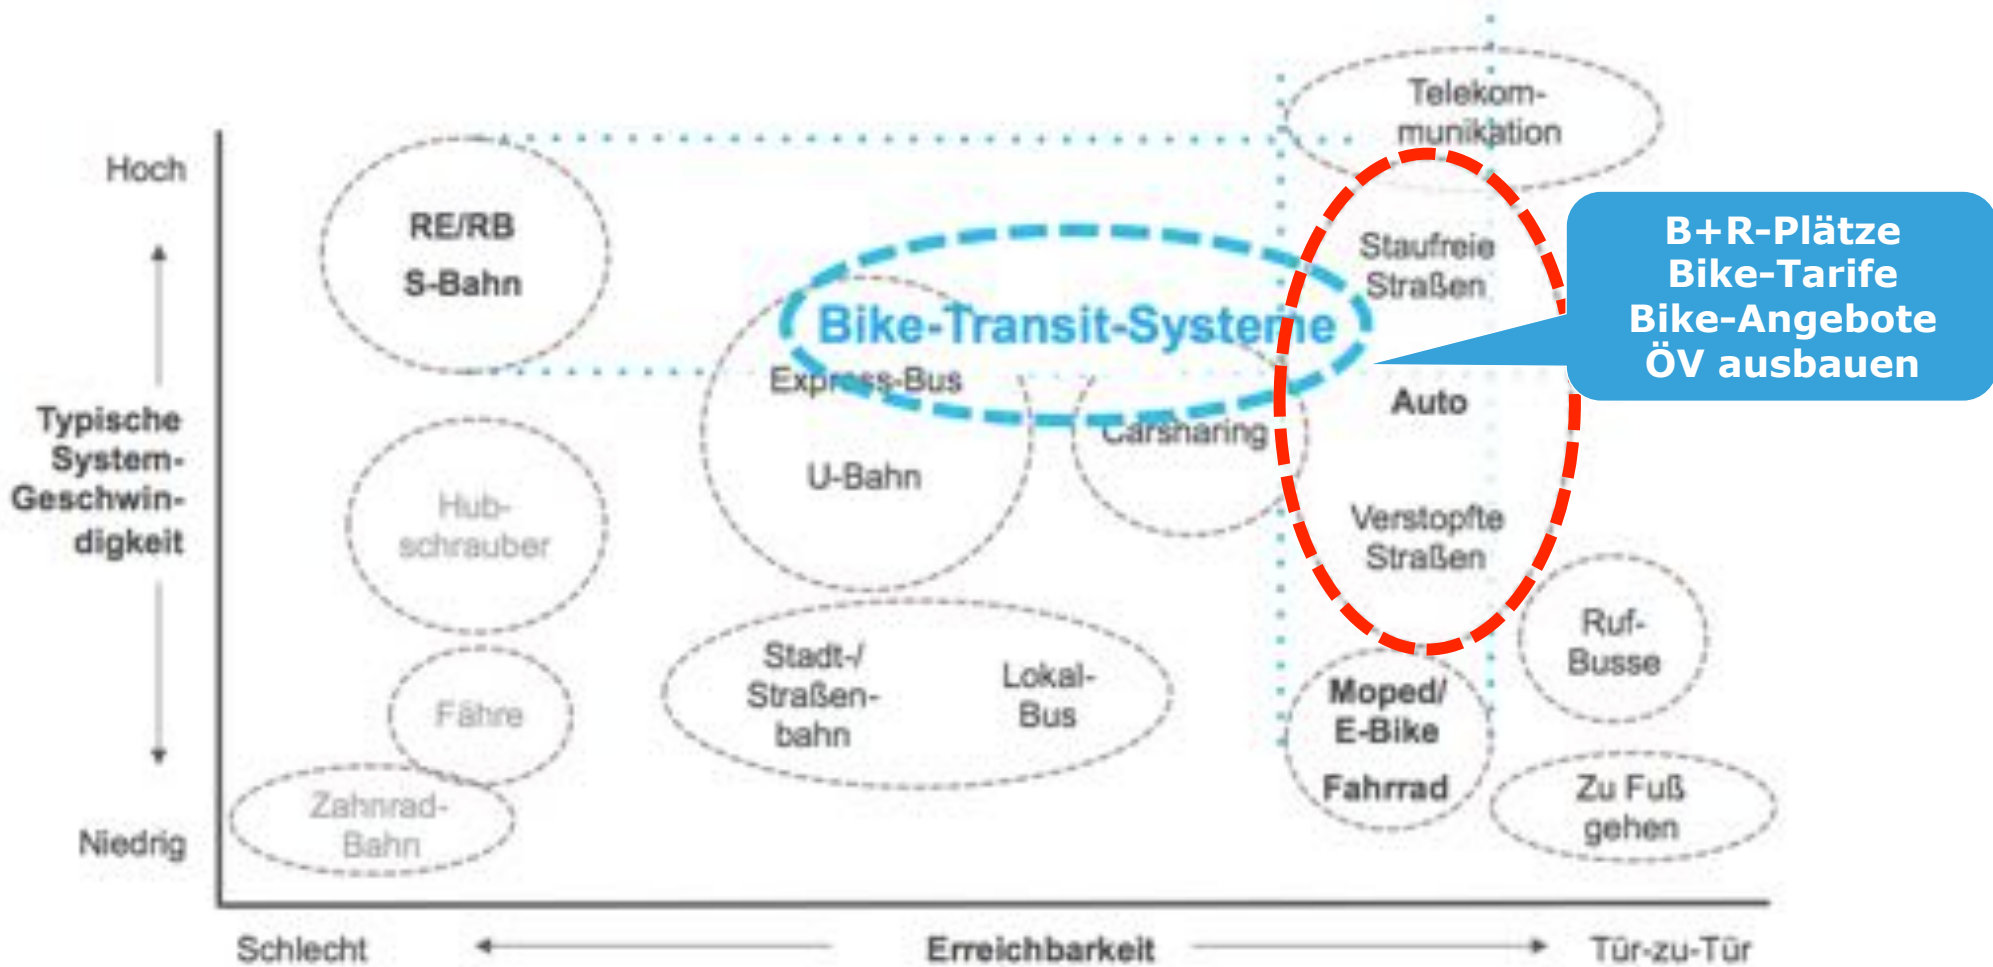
Hoch

Typische System-Geschwindigkeit

Niedrig

RE/RB
S-Bahn

Telekommunikation

Staufreie Straßen

B+R-Plätze
Bike-Tarife
Bike-Angebote
ÖV ausbauen

Bike-Transit-Systeme

Express-Bus

Auto

Carsharing

U-Bahn

Hubschrauber

Verstopfte Straßen

Ruf-Busse

Stadt-/Straßenbahn

Lokal-Bus

Fähre

Moped/
E-Bike

Fahrrad

Zahnrad-Bahn

Zu Fuß gehen

Schlecht

Erreichbarkeit

Tür-zu-Tür